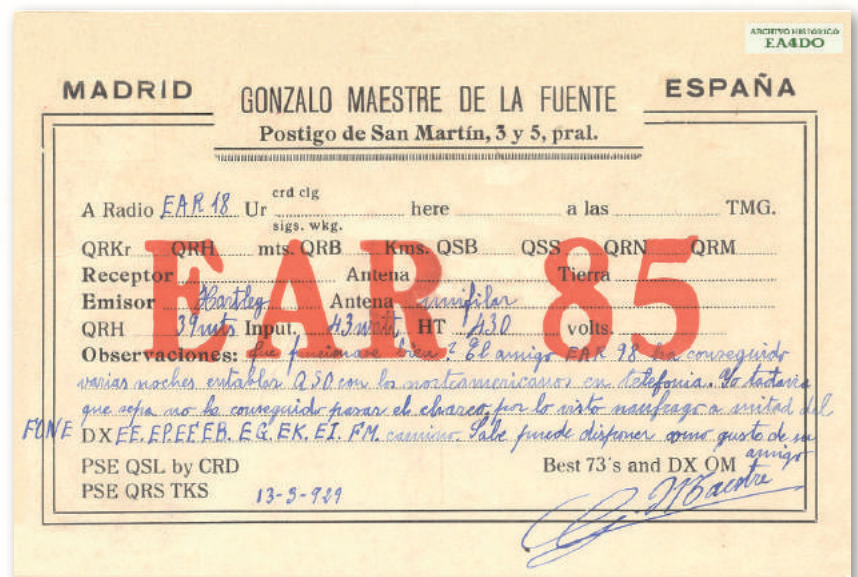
ARCHIVO HISTÓRICO
EA4DO

MADRID GONZALO MAESTRE DE LA FUENTE ESPAÑA
Postigo de San Martín, 3 y 5, pral.

A Radio EAR 18 Ur crd clg / sigs. wkg. here a las TMG.
QRKr QRH mts. QRB Kms. QSB QSS QRN QRM
Receptor Antena Tierra
Emisor Hartley Antena unifilar
QRH 39 mts Input. 43 watt HT 430 volts.

EAR 85

Observaciones: Le funciona bien? El amigo EAR 98 ha conseguido varias noches entablar QSO con los norteamericanos en telefonía. Yo todavía que sepa no he conseguido pasar el charco por lo visto naufrago a mitad del camino. Sabe puede disponer como gusto de su amigo
FONE DX EF. EP. EF. EB. EG. EK. EI. FM.
PSE QSL by CRD
PSE QRS TKS 13-5-929
Best 73's and DX OM
G. Maestre